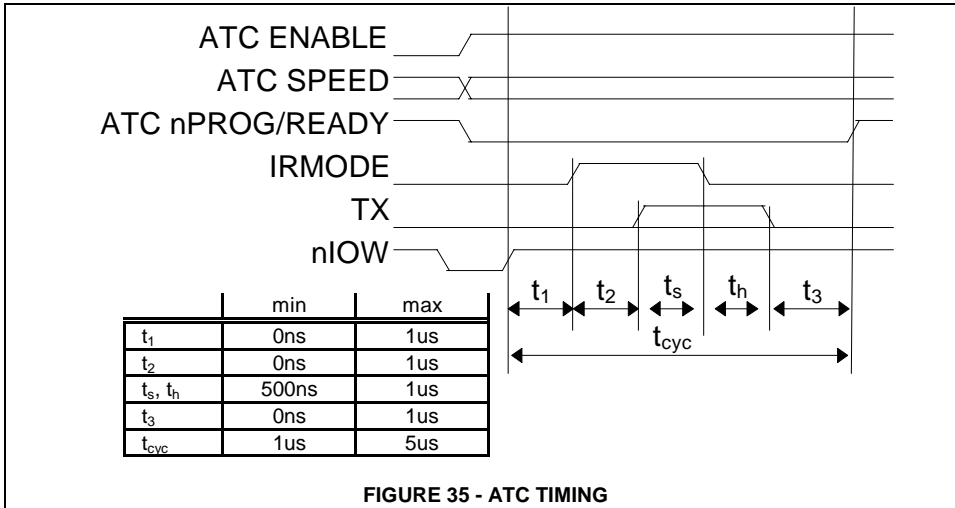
ATC ENABLE
ATC SPEED
ATC nPROG/READY
IRMODE
TX
nIOW

$t_1$ $t_2$ $t_s$ $t_h$ $t_3$
$t_{cyc}$

| | min | max |
|---|---|---|
| $t_1$ | 0ns | 1us |
| $t_2$ | 0ns | 1us |
| $t_s$, $t_h$ | 500ns | 1us |
| $t_3$ | 0ns | 1us |
| $t_{cyc}$ | 1us | 5us |

FIGURE 35 - ATC TIMING